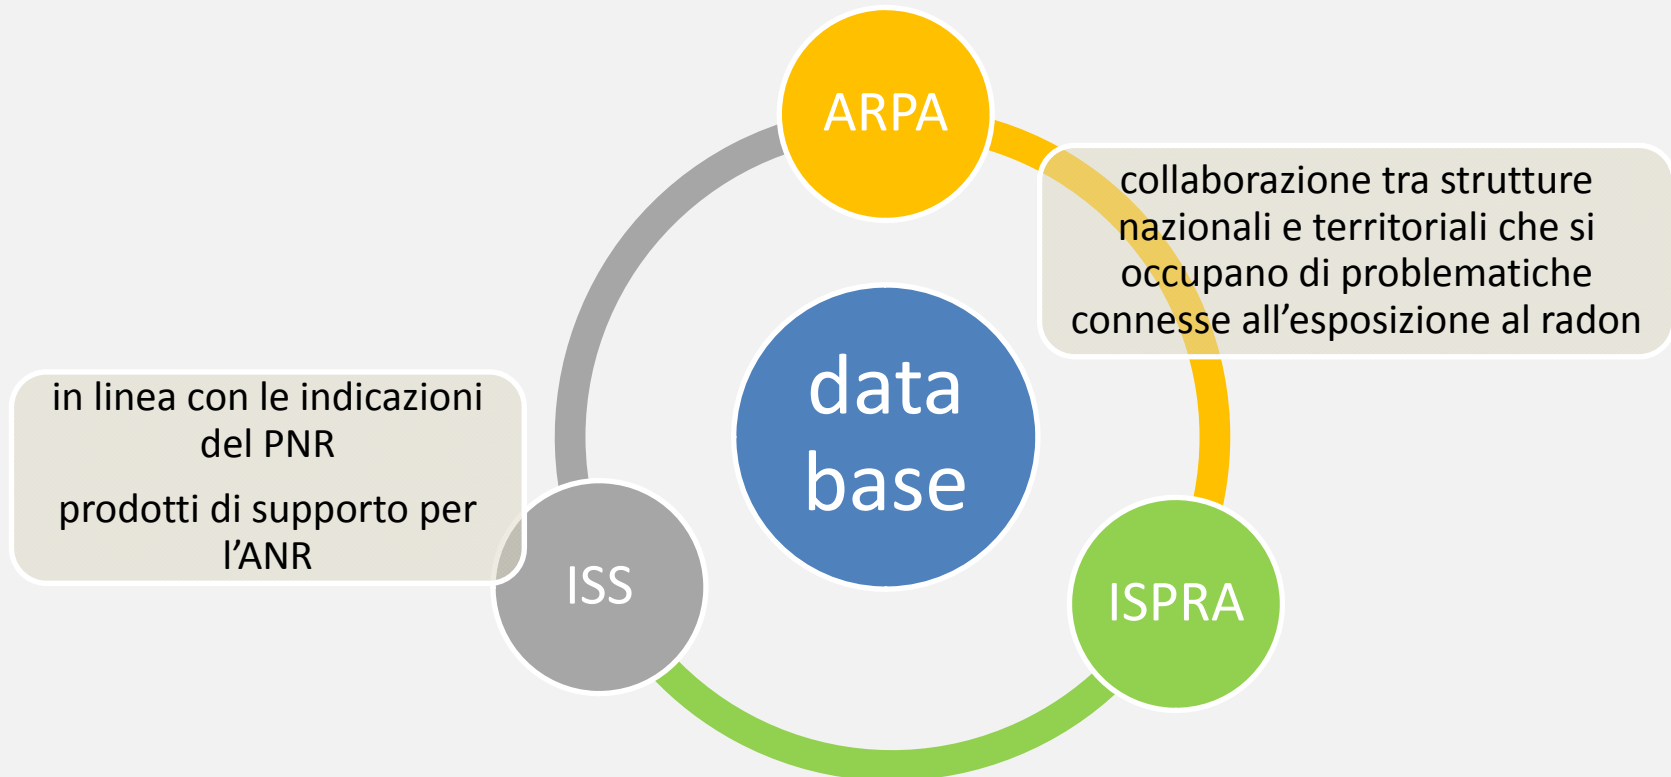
ARPA

collaborazione tra strutture nazionali e territoriali che si occupano di problematiche connesse all’esposizione al radon

data base

in linea con le indicazioni del PNR

prodotti di supporto per l’ANR

ISS

ISPRA